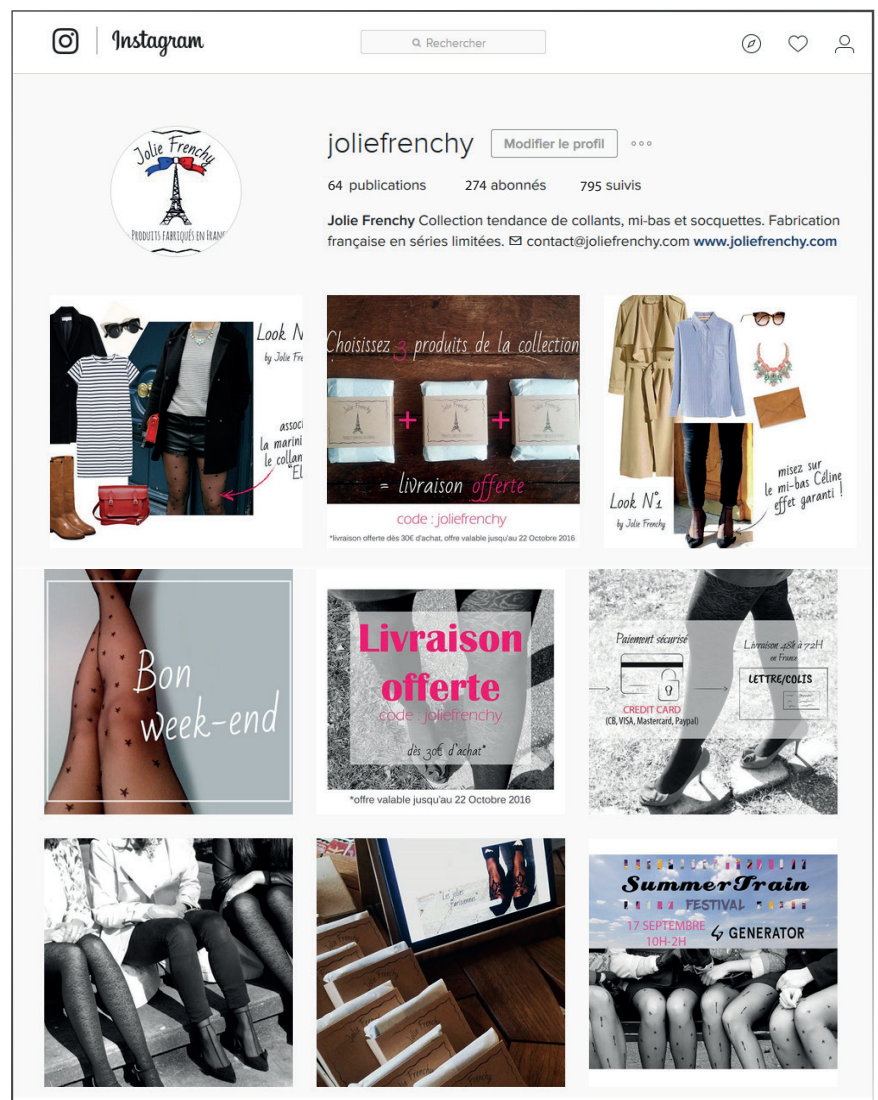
Instagram

Rechercher

Jolie Frenchy
PRODUITS FABRIQUÉS EN FRAN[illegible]

joliefrenchy Modifier le profil ○○○

64 publications 274 abonnés 795 suivis

Jolie Frenchy Collection tendance de collants, mi-bas et socquettes. Fabrication française en séries limitées. contact@joliefrenchy.com www.joliefrenchy.com

Look N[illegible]
by Jolie Fr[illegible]
associ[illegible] la marini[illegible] le collan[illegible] El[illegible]

Choisissez 3 produits de la collection
+ +
= livraison offerte
code : joliefrenchy
*livraison offerte dès 30€ d'achat, offre valable jusqu'au 22 Octobre 2016

Look N°1
by Jolie Frenchy
misez sur le mi-bas Céline effet garanti !

Bon week-end

Livraison offerte
code : joliefrenchy
dès 30€ d'achat*
*offre valable jusqu'au 22 Octobre 2016

Paiement sécurisé
CREDIT CARD
(CB, VISA, Mastercard, Paypal)
Livraison 48H à 72H en France
LETTRE/COLIS

SummerTrain FESTIVAL
17 SEPTEMBRE 10H-2H
GENERATOR